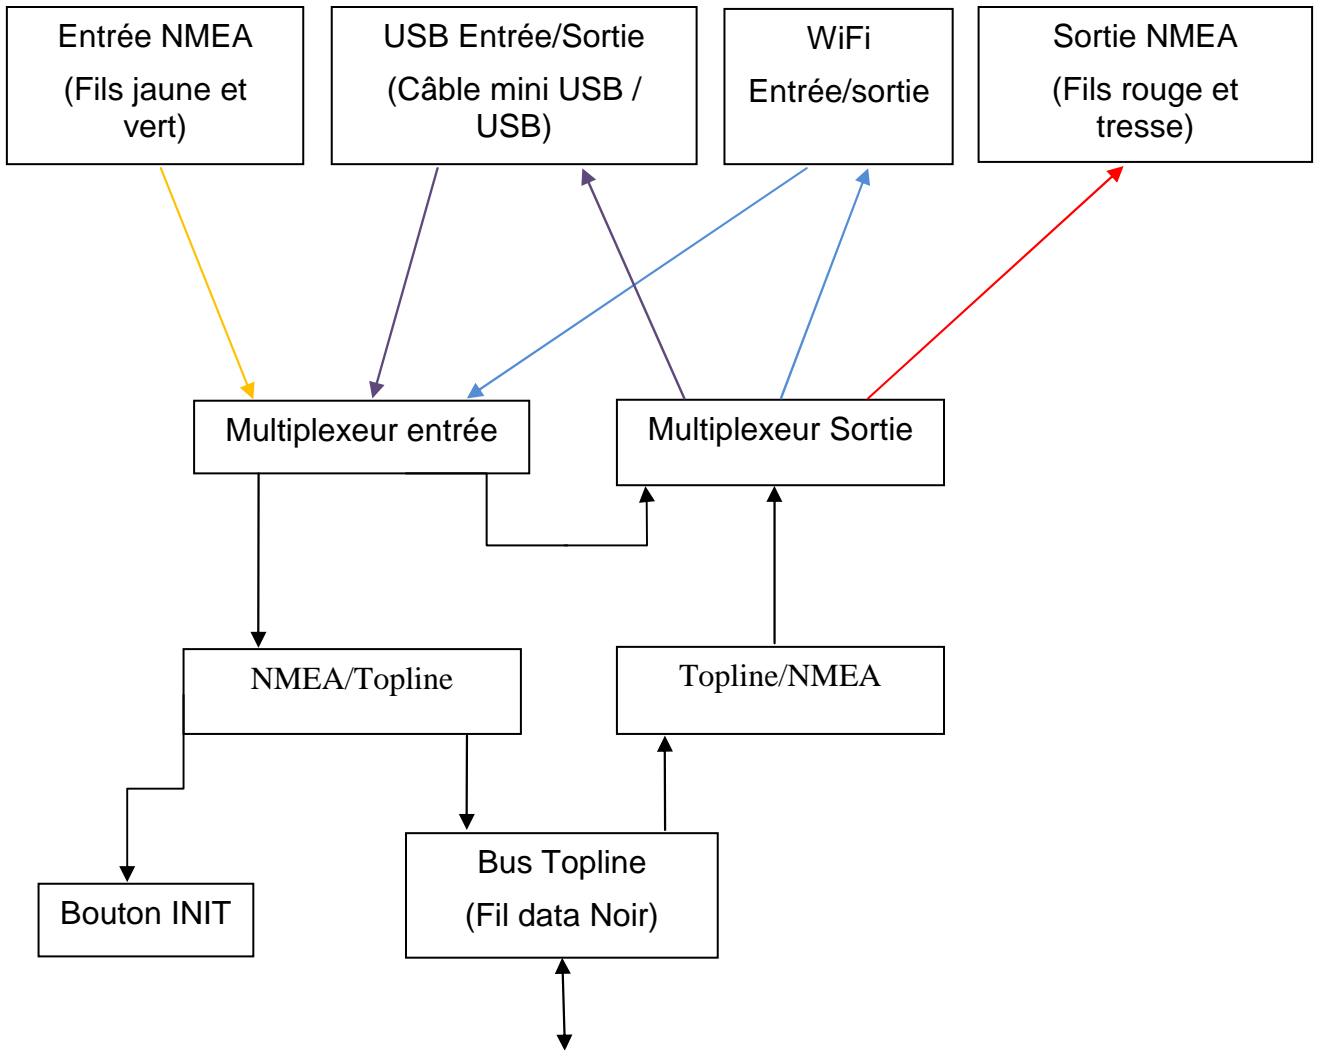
Entrée NMEA
(Fils jaune et vert)

USB Entrée/Sortie
(Câble mini USB / USB)

WiFi
Entrée/sortie

Sortie NMEA
(Fils rouge et tresse)

Multiplexeur entrée

Multiplexeur Sortie

NMEA/Topline

Topline/NMEA

Bouton INIT

Bus Topline
(Fil data Noir)